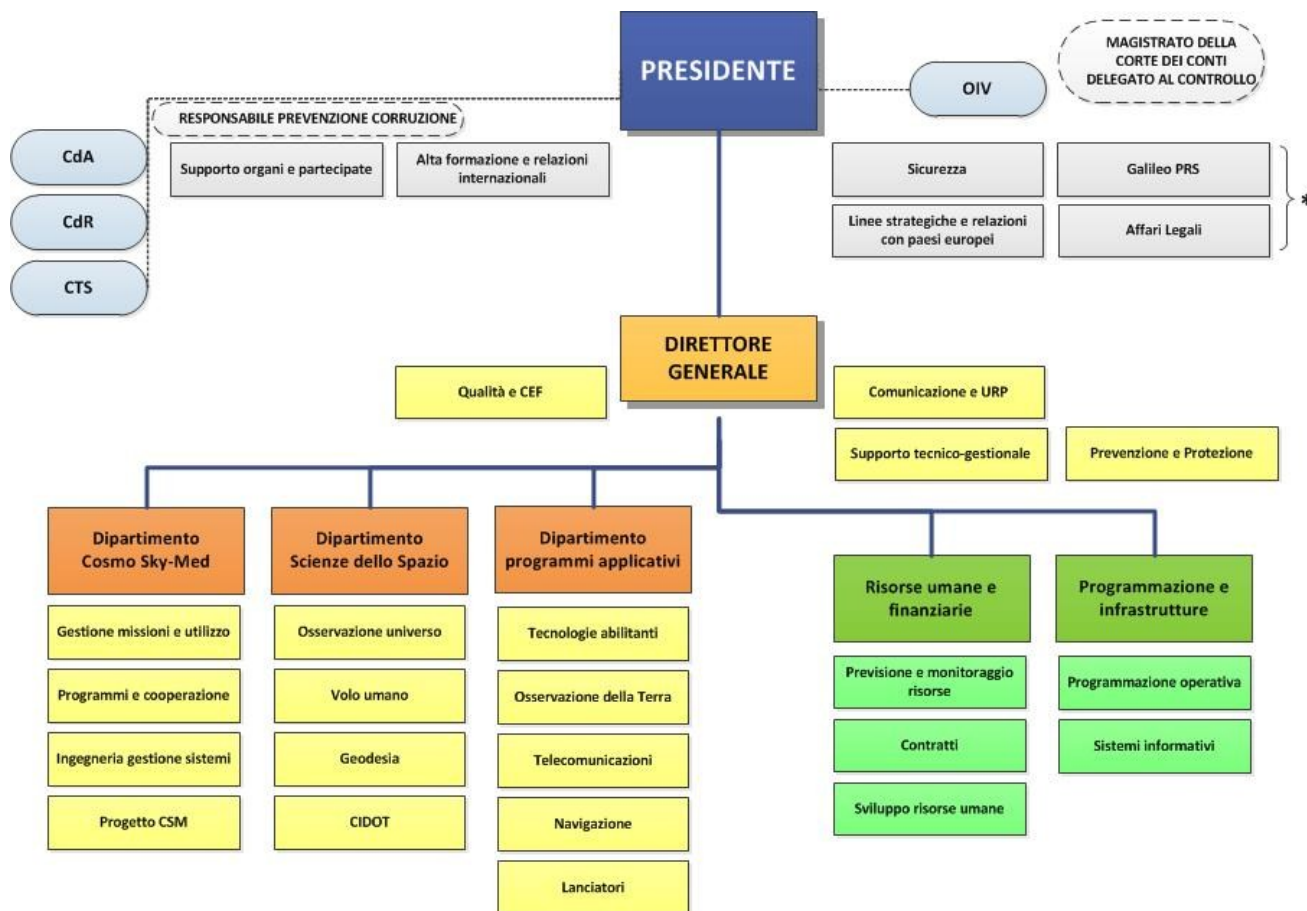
PRESIDENTE

MAGISTRATO DELLA CORTE DEI CONTI DELEGATO AL CONTROLLO

OIV

RESPONSABILE PREVENZIONE CORRUZIONE

CdA

CdR

CTS

Supporto organi e partecipate

Alta formazione e relazioni internazionali

Sicurezza

Galileo PRS

Linee strategiche e relazioni con paesi europei

Affari Legali

*

DIRETTORE GENERALE

Qualità e CEF

Comunicazione e URP

Supporto tecnico-gestionale

Prevenzione e Protezione

Dipartimento Cosmo Sky-Med

Gestione missioni e utilizzo

Programmi e cooperazione

Ingegneria gestione sistemi

Progetto CSM

Dipartimento Scienze dello Spazio

Osservazione universo

Volo umano

Geodesia

CIDOT

Dipartimento programmi applicativi

Tecnologie abilitanti

Osservazione della Terra

Telecomunicazioni

Navigazione

Lanciatori

Risorse umane e finanziarie

Previsione e monitoraggio risorse

Contratti

Sviluppo risorse umane

Programmazione e infrastrutture

Programmazione operativa

Sistemi informativi